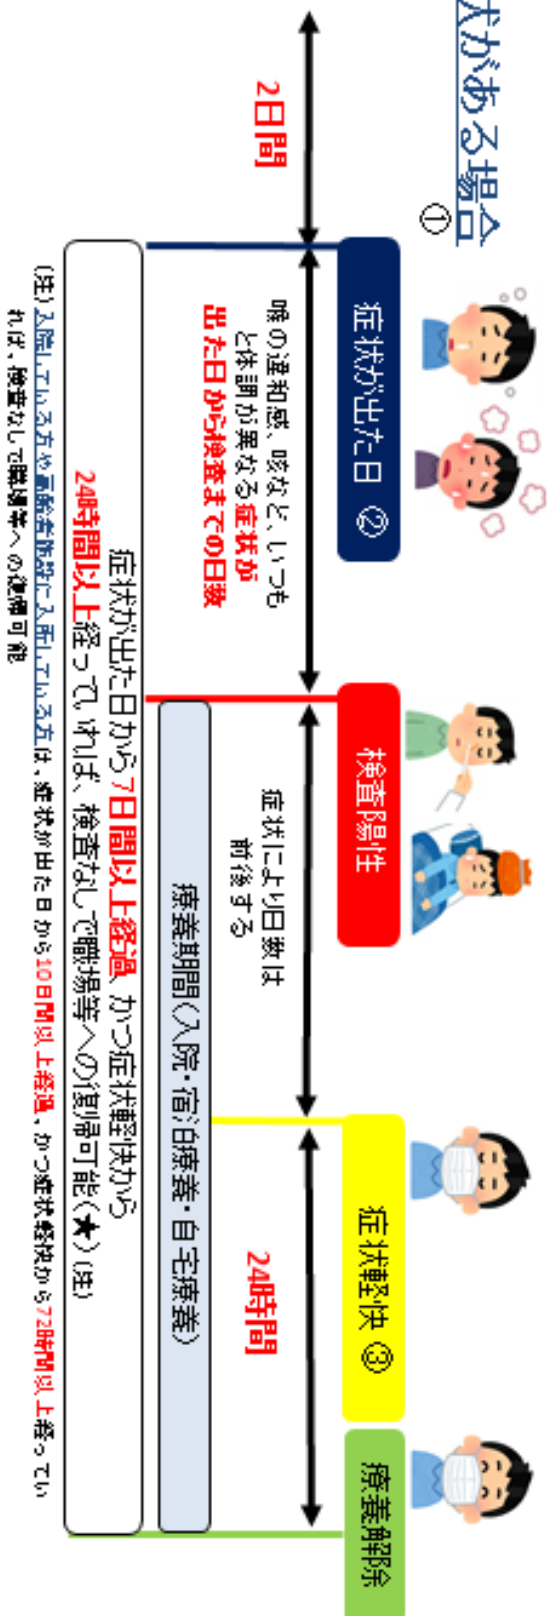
状がある場合 ①

2日間

症状が出た日 ②

喉の違和感、咳など、いつもと体調が異なる症状が出た日から検査までの日数

検査陽性

症状により日数は前後する

症状軽快 ③

24時間

療養解除

療養期間（入院・宿泊療養・自宅療養）

症状が出た日から7日間以上経過、かつ症状軽快から24時間以上経っていれば、検査なしで職場等への復帰可能（★）(注)

(注)入院している方や高齢者施設に入所している方は、症状が出た日から10日間以上経過、かつ症状軽快から72時間以上経っていれば、検査なしで職場等への復帰可能